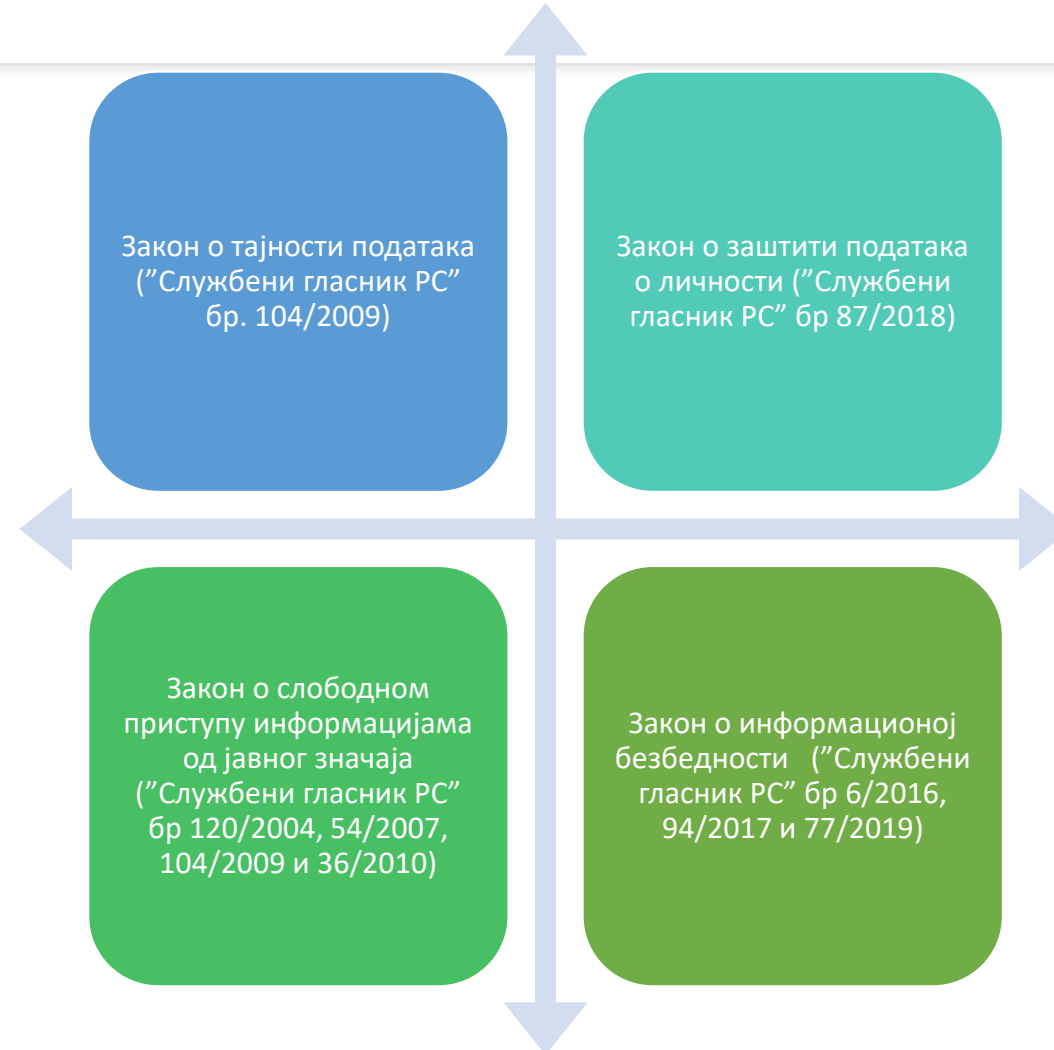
Закон о тајности података (”Службени гласник РС” бр. 104/2009)

Закон о заштити података о личности (”Службени гласник РС” бр 87/2018)

Закон о слободном приступу информацијама од јавног значаја (”Службени гласник РС” бр 120/2004, 54/2007, 104/2009 и 36/2010)

Закон о информационој безбедности (”Службени гласник РС” бр 6/2016, 94/2017 и 77/2019)